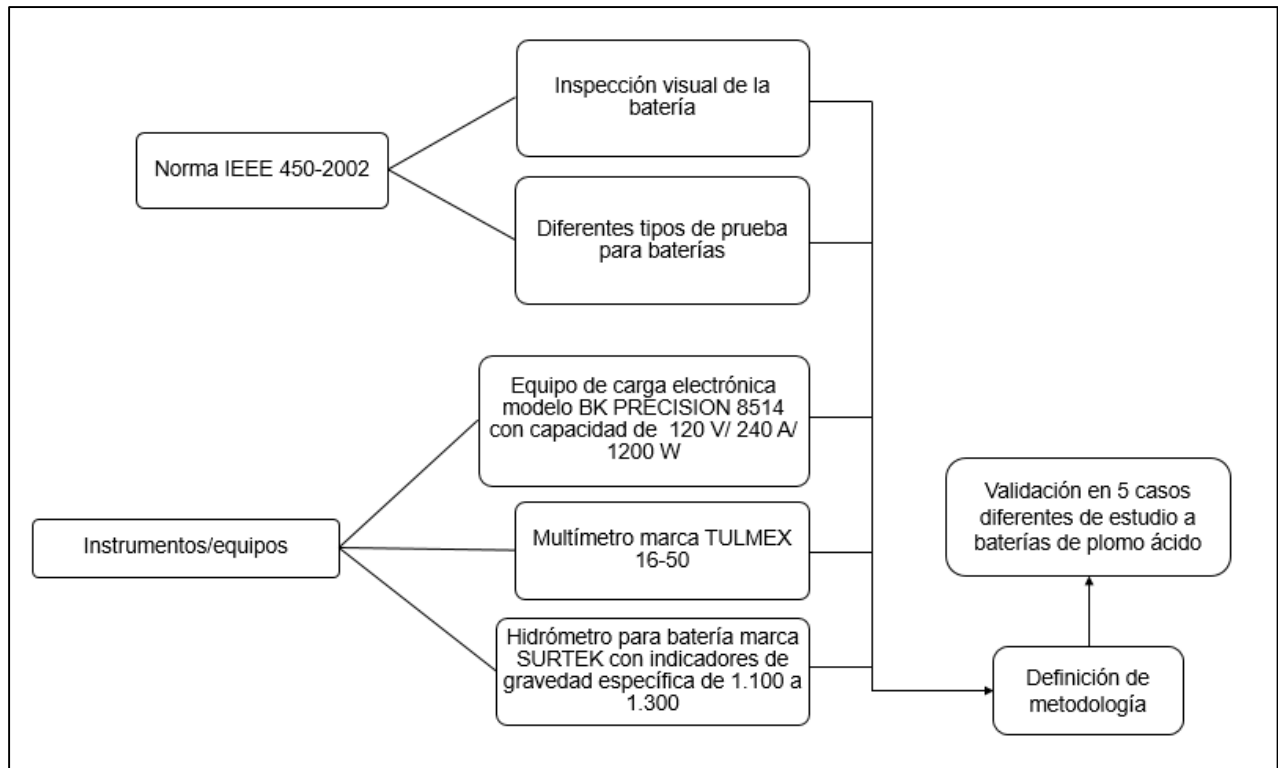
Norma IEEE 450-2002

Inspección visual de la batería

Diferentes tipos de prueba para baterías

Instrumentos/equipos

Equipo de carga electrónica modelo BK PRECISION 8514 con capacidad de 120 V/ 240 A/ 1200 W

Multímetro marca TULMEX 16-50

Hidrómetro para batería marca SURTEK con indicadores de gravedad específica de 1.100 a 1.300

Definición de metodología

Validación en 5 casos diferentes de estudio a baterías de plomo ácido